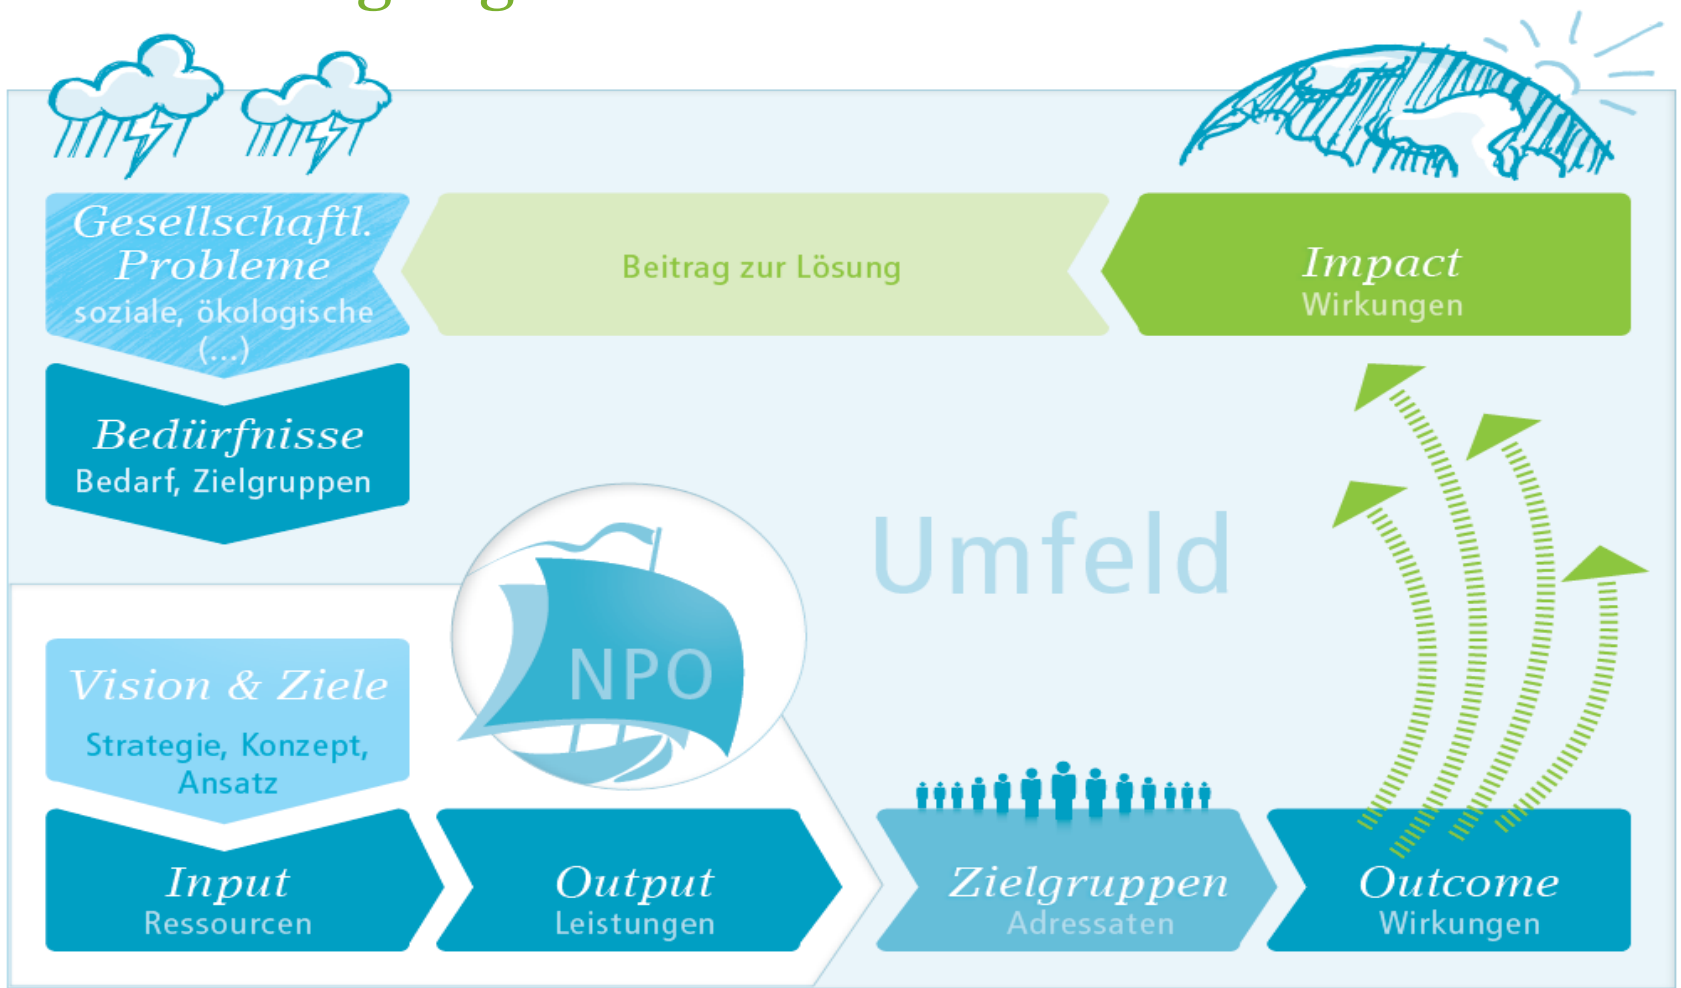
Gesellschaftl. Probleme
soziale, ökologische (...)

Beitrag zur Lösung

Impact
Wirkungen

Bedürfnisse
Bedarf, Zielgruppen

Umfeld

NPO

Vision & Ziele
Strategie, Konzept, Ansatz

Input
Ressourcen

Output
Leistungen

Zielgruppen
Adressaten

Outcome
Wirkungen